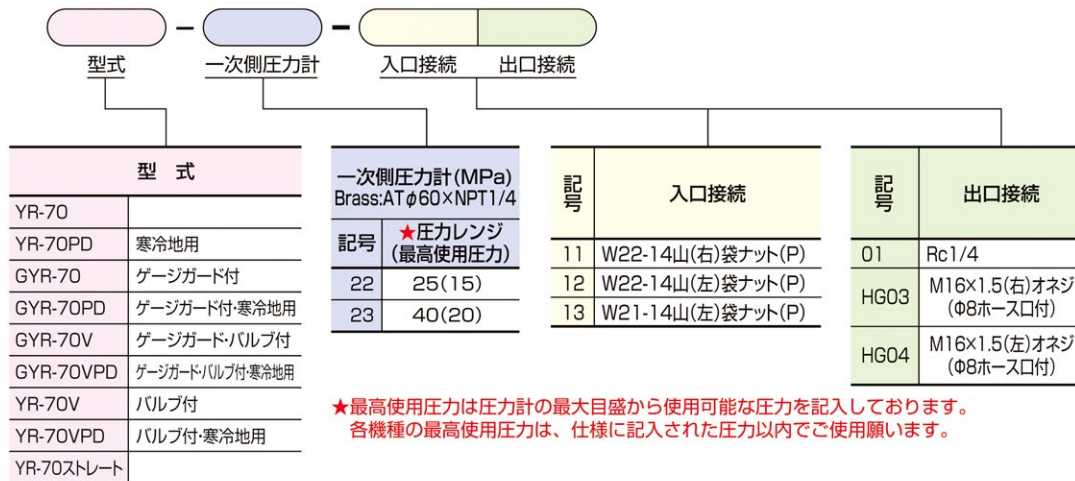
型式　一次側圧力計　入口接続　出口接続

| 型　式 | |
|---|---|
| YR-70 | |
| YR-70PD | 寒冷地用 |
| GYR-70 | ゲージガード付 |
| GYR-70PD | ゲージガード付·寒冷地用 |
| GYR-70V | ゲージガード·バルブ付 |
| GYR-70VPD | ゲージガード·バルブ付·寒冷地用 |
| YR-70V | バルブ付 |
| YR-70VPD | バルブ付·寒冷地用 |
| YR-70ストレート | |

一次側圧力計(MPa)
Brass:AT$\phi$60×NPT1/4

| 記号 | ★圧力レンジ (最高使用圧力) |
|---|---|
| 22 | 25(15) |
| 23 | 40(20) |

| 記号 | 入口接続 |
|---|---|
| 11 | W22-14山(右)袋ナット(P) |
| 12 | W22-14山(左)袋ナット(P) |
| 13 | W21-14山(左)袋ナット(P) |

| 記号 | 出口接続 |
|---|---|
| 01 | Rc1/4 |
| HG03 | M16×1.5(右)オネジ (Φ8ホース口付) |
| HG04 | M16×1.5(左)オネジ (Φ8ホース口付) |

★最高使用圧力は圧力計の最大目盛から使用可能な圧力を記入しております。
各機種の最高使用圧力は、仕様に記入された圧力以内でご使用願います。